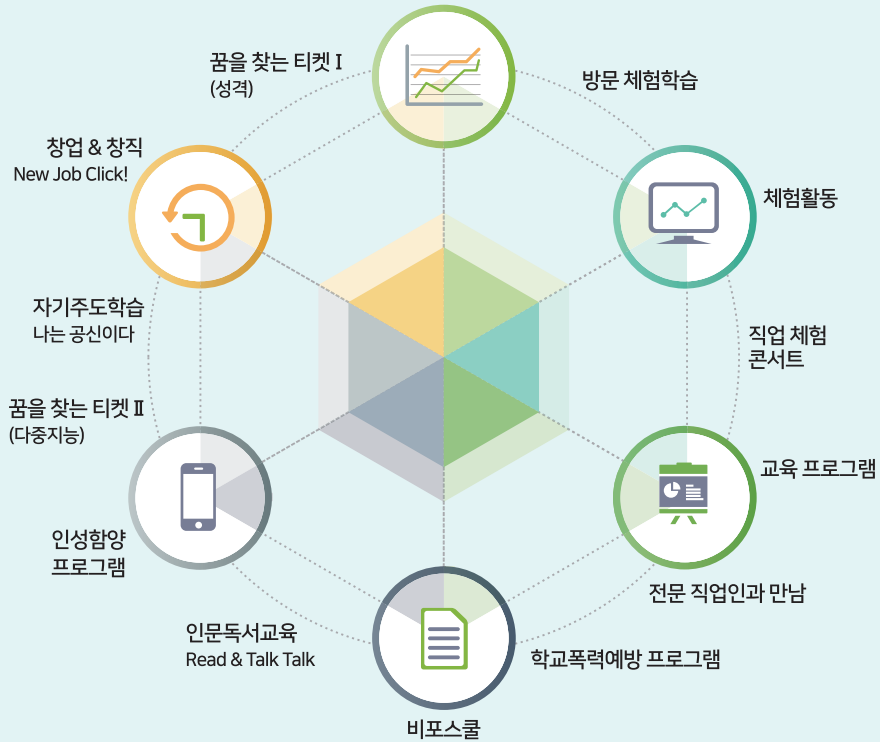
꿈을 찾는 티켓 I
(성격)

방문 체험학습

창업 & 창직
New Job Click!

체험활동

자기주도학습
나는 공신이다

직업 체험
콘서트

꿈을 찾는 티켓 II
(다중지능)

교육 프로그램

인성함양
프로그램

전문 직업인과 만남

인문독서교육
Read & Talk Talk

학교폭력예방 프로그램

비포스쿨